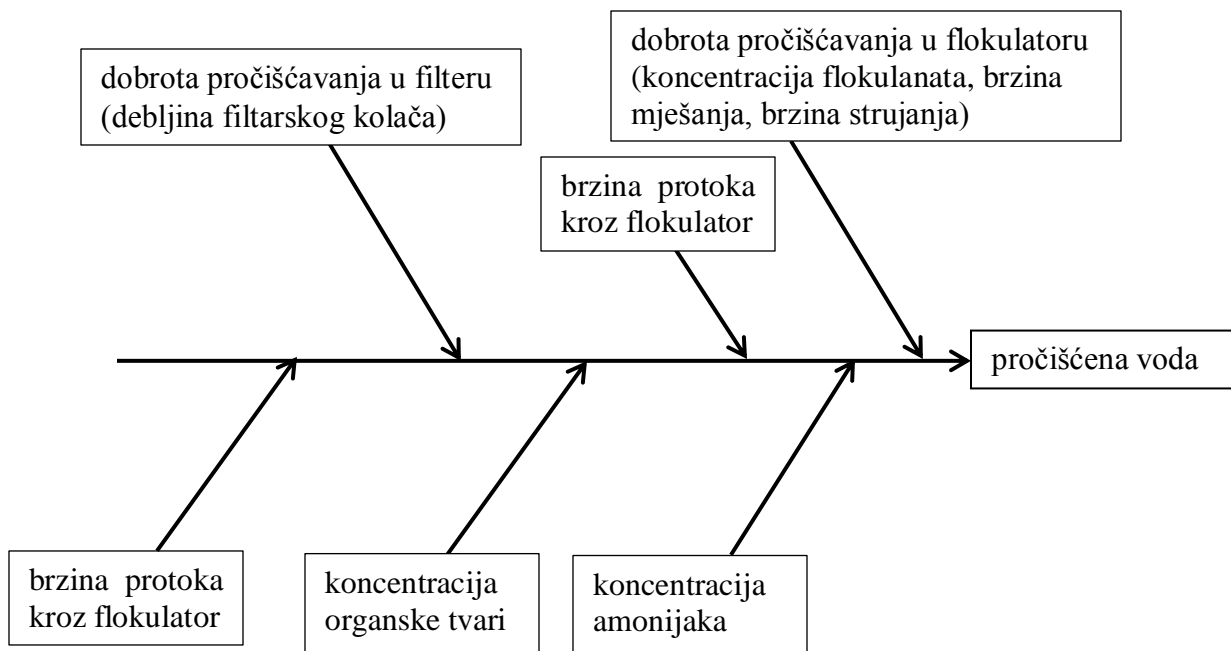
dobrota pročišćavanja u filteru (debljina filtarskog kolača)

brzina protoka kroz flokulator

dobrota pročišćavanja u flokulatoru (koncentracija flokulanata, brzina mješanja, brzina strujanja)

pročišćena voda

brzina protoka kroz flokulator

koncentracija organske tvari

koncentracija amonijaka